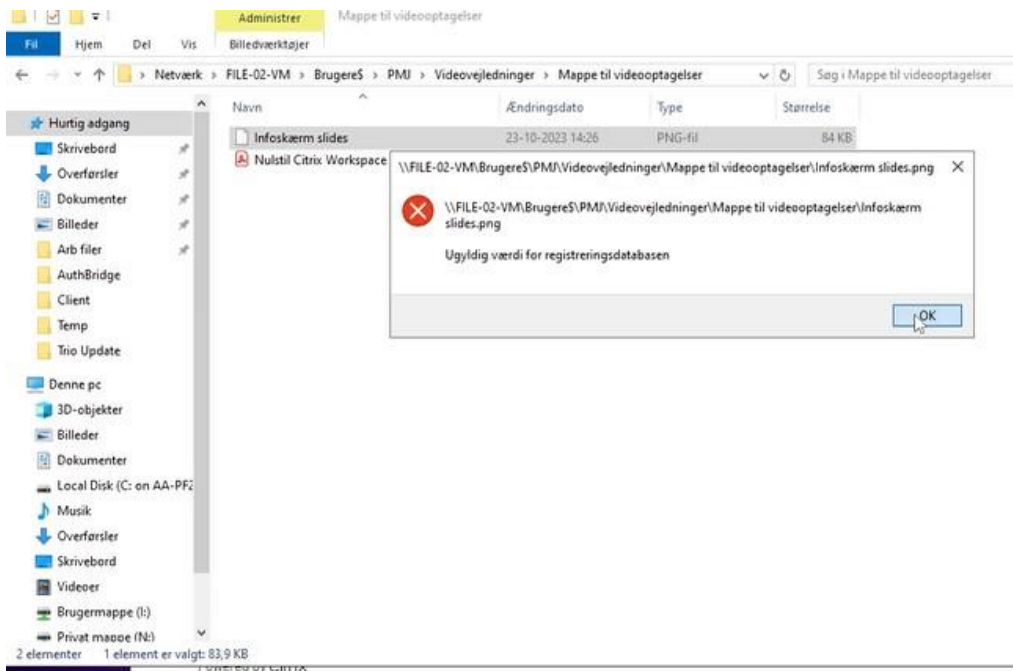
Administrer Mappe til videooptagelser
Fil Hjem Del Vis Billedværktøjer

Netværk > FILE-02-VM > Brugere$ > PMJ > Videovejledninger > Mappe til videooptagelser
Søg i Mappe til videooptagelser

Hurtig adgang
Skrivebord
Overførsler
Dokumenter
Billeder
Arb filer
AuthBridge
Client
Temp
Trio Update
Denne pc
3D-objekter
Billeder
Dokumenter
Local Disk (C: on AA-PFZ
Musik
Overførsler
Skrivebord
Videoer
Brugermappe (I:)
Privat mappe (N:)

| Navn | Ændringsdato | Type | Størrelse |
|---|---|---|---|
| Infoskærm slides | 23-10-2023 14:26 | PNG-fil | 84 KB |
| Nulstil Citrix Workspace | | | |

\\FILE-02-VM\Brugere$\PMJ\Videovejledninger\Mappe til videooptagelser\Infoskærm slides.png

\\FILE-02-VM\Brugere$\PMJ\Videovejledninger\Mappe til videooptagelser\Infoskærm slides.png

Ugyldig værdi for registreringsdatabasen

OK

2 elementer 1 element er valgt: 83,9 KB